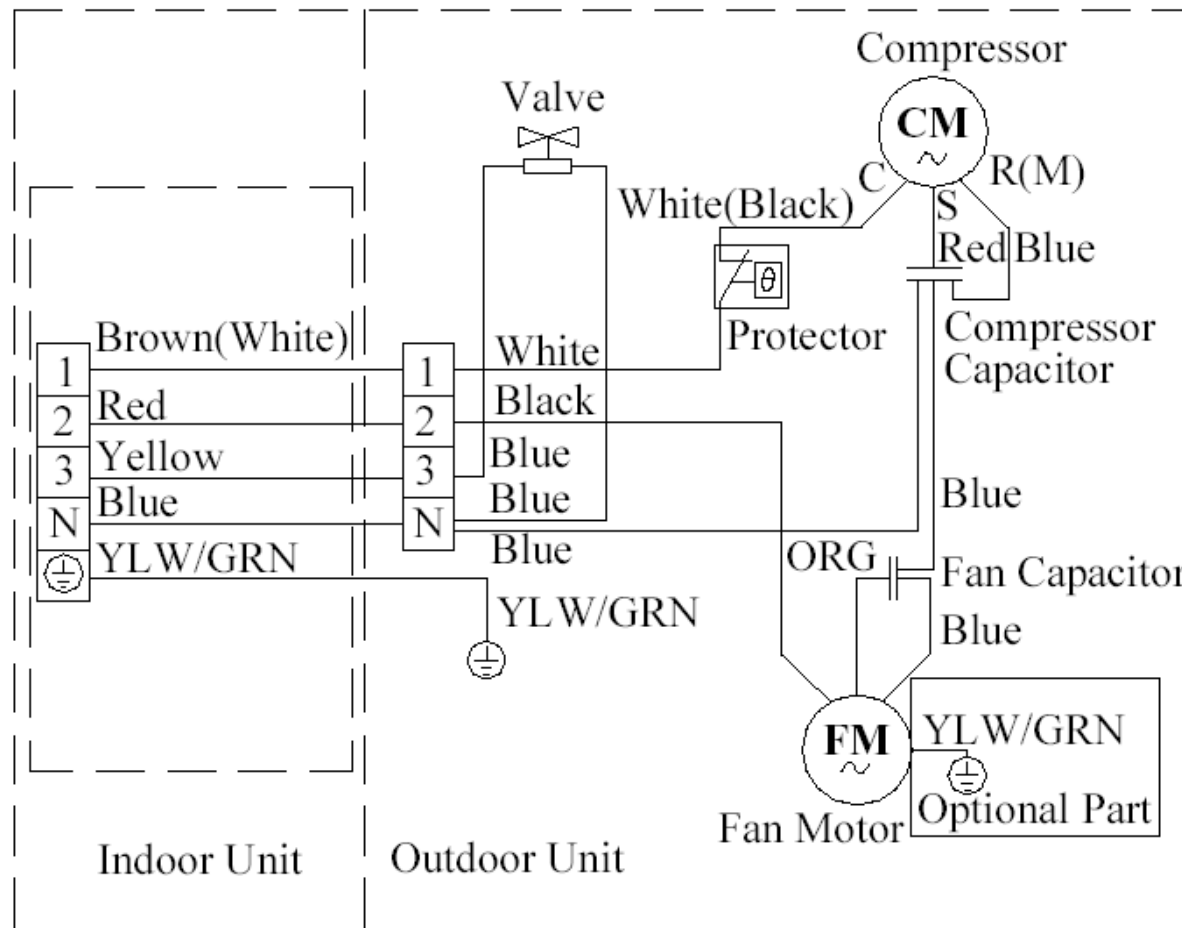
Compressor
Valve
CM
C
R(M)
White(Black)
S
Red Blue
Protector
Compressor
Capacitor
Brown(White)
1
Red
2
Yellow
3
Blue
N
YLW/GRN
1
White
Black
2
Blue
3
Blue
N
Blue
Blue
ORG
Fan Capacitor
YLW/GRN
Blue
FM
YLW/GRN
Optional Part
Fan Motor
Indoor Unit
Outdoor Unit